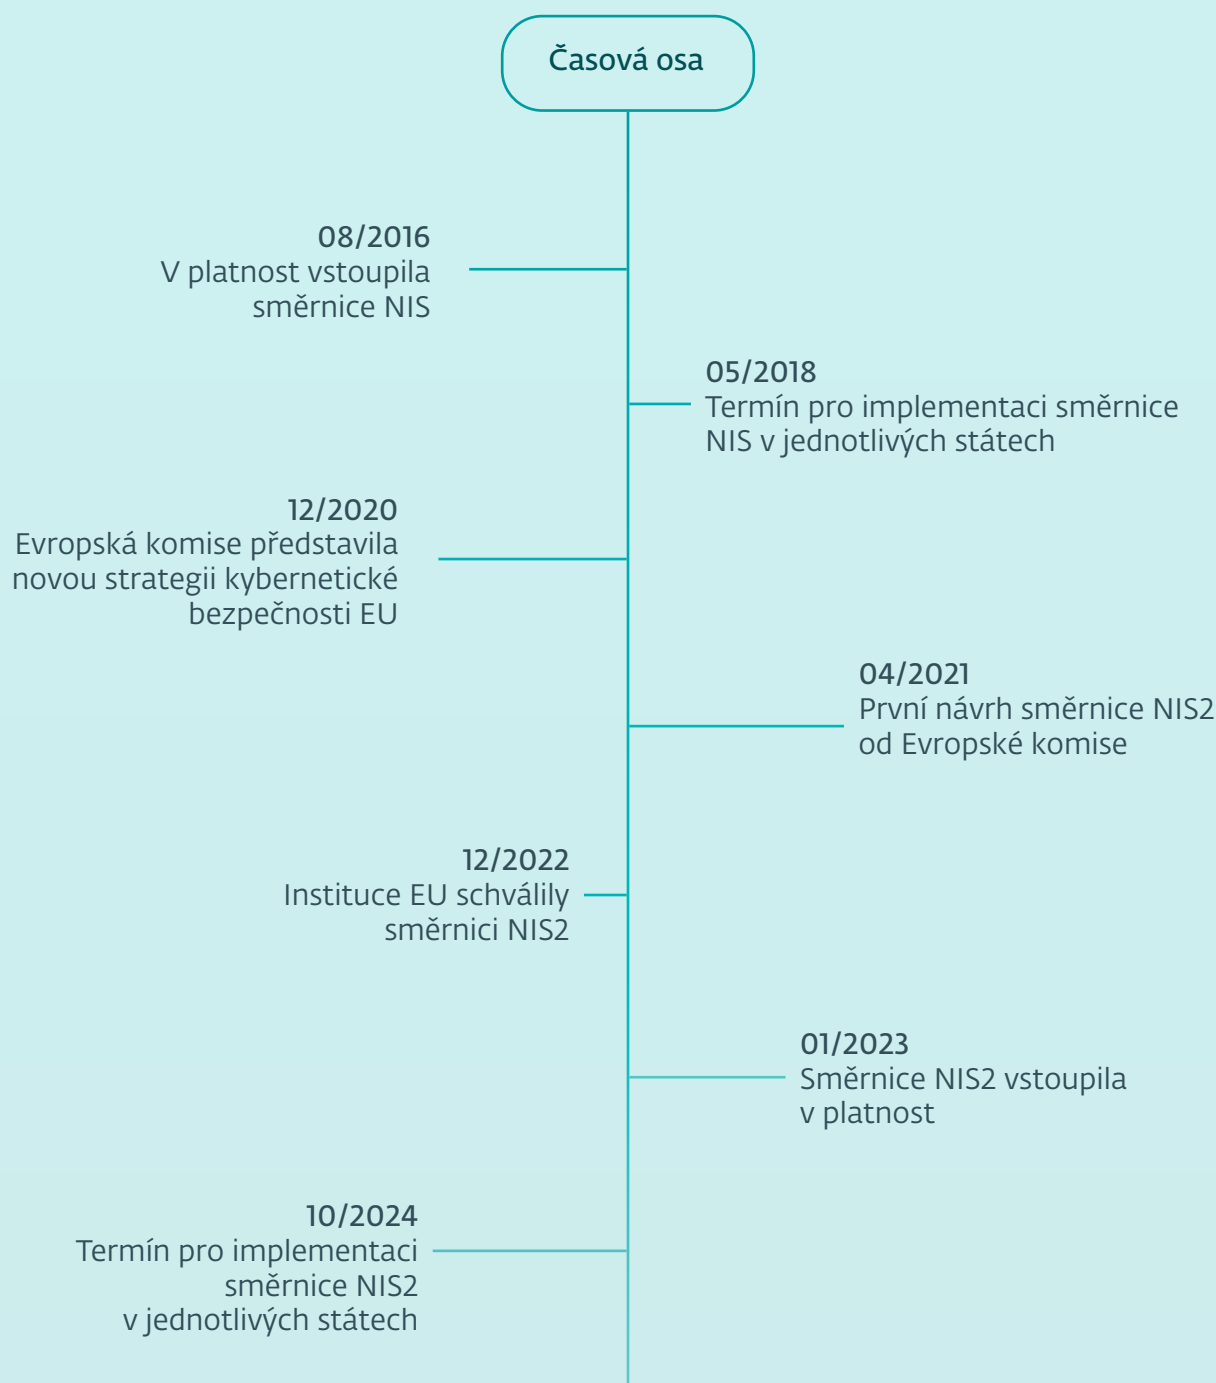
Časová osa

08/2016
V platnost vstoupila směrnice NIS

05/2018
Termín pro implementaci směrnice NIS v jednotlivých státech

12/2020
Evropská komise představila novou strategii kybernetické bezpečnosti EU

04/2021
První návrh směrnice NIS2 od Evropské komise

12/2022
Instituce EU schválily směrnici NIS2

01/2023
Směrnice NIS2 vstoupila v platnost

10/2024
Termín pro implementaci směrnice NIS2 v jednotlivých státech